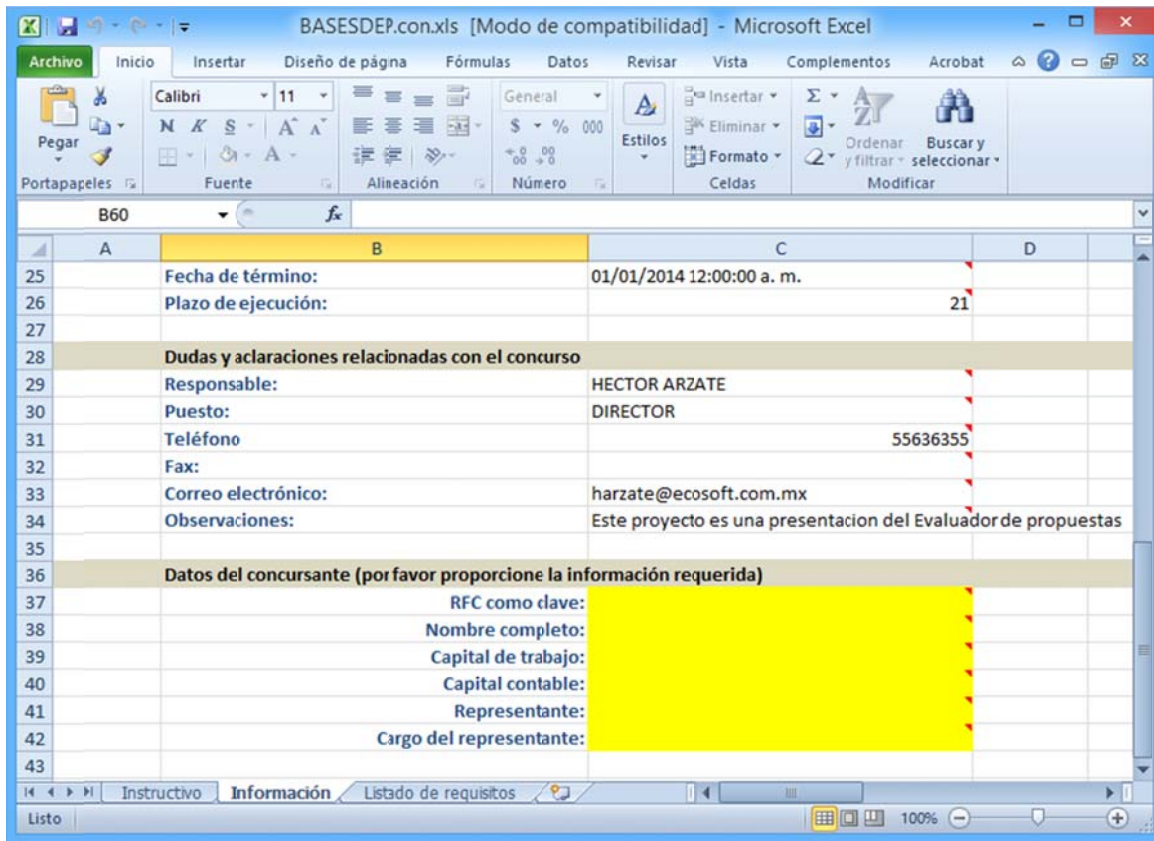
BASESDEP.con.xls [Modo de compatibilidad] - Microsoft Excel

Archivo | Inicio | Insertar | Diseño de págna | Fórmulas | Datos | Revisar | Vista | Complementos | Acrobat

Pegar | Calibri | 11 | General | Estilos | Insertar | Eliminar | Formato | Ordenar y filtrar | Buscar y seleccionar

Portapapeles | Fuente | Alineación | Número | Celdas | Modificar

B60 | $f_x$

| | A | B | C | D |
|---|---|---|---|---|
| 25 | | Fecha de término: | 01/01/2014 12:00:00 a. m. | |
| 26 | | Plazo de ejecución: | 21 | |
| 27 | | | | |
| 28 | | Dudas y aclaraciones relacionadas con el concurso | | |
| 29 | | Responsable: | HECTOR ARZATE | |
| 30 | | Puesto: | DIRECTOR | |
| 31 | | Teléfono | 55636355 | |
| 32 | | Fax: | | |
| 33 | | Correo electrónico: | harzate@ecosoft.com.mx | |
| 34 | | Observaciones: | Este proyecto es una presentacion del Evaluador de propuestas | |
| 35 | | | | |
| 36 | | Datos del concursante (por favor proporcione la información requerida) | | |
| 37 | | RFC como clave: | | |
| 38 | | Nombre completo: | | |
| 39 | | Capital de trabajo: | | |
| 40 | | Capital contable: | | |
| 41 | | Representante: | | |
| 42 | | Cargo del representante: | | |
| 43 | | | | |

Instructivo | Información | Listado de requisitos

Listo | 100%